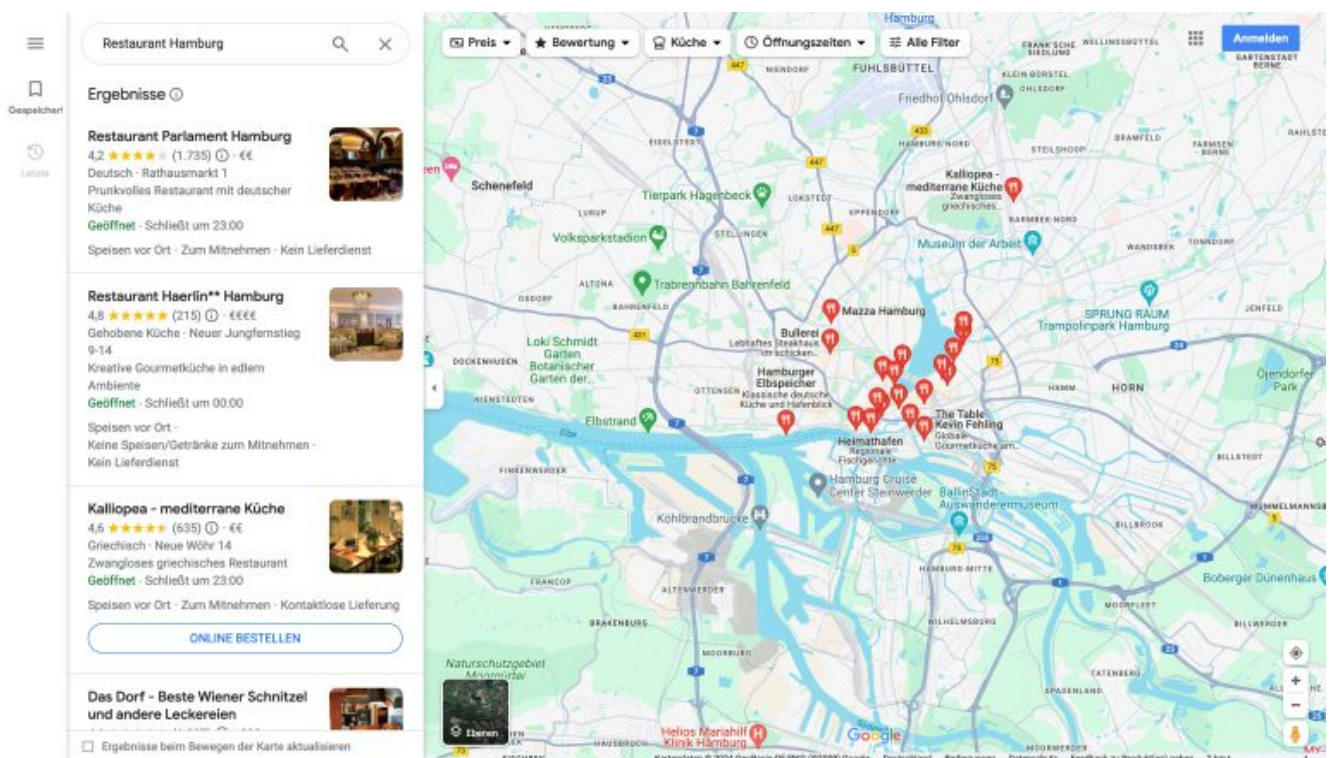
Gespeichert

Letzte

Restaurant Hamburg

Ergebnisse

Restaurant Parlament Hamburg
4,2 ★★★★★ (1.735) · €€
Deutsch · Rathausmarkt 1
Prunkvolles Restaurant mit deutscher Küche
Geöffnet · Schließt um 23:00
Speisen vor Ort · Zum Mitnehmen · Kein Lieferdienst

Restaurant Haerlin** Hamburg
4,8 ★★★★★ (215) · €€€€
Gehobene Küche · Neuer Jungfernstieg 9-14
Kreative Gourmetküche in edlem Ambiente
Geöffnet · Schließt um 00:00
Speisen vor Ort · Keine Speisen/Getränke zum Mitnehmen · Kein Lieferdienst

Kalliopea - mediterrane Küche
4,6 ★★★★★ (635) · €€
Griechisch · Neue Wöhr 14
Zwangloses griechisches Restaurant
Geöffnet · Schließt um 23:00
Speisen vor Ort · Zum Mitnehmen · Kontaktlose Lieferung

ONLINE BESTELLEN

Das Dorf - Beste Wiener Schnitzel und andere Leckereien

Ergebnisse beim Bewegen der Karte aktualisieren

Preis
Bewertung
Küche
Öffnungszeiten
Alle Filter
Anmelden

Hamburg
FUHLSBÜTTEL
NIENDORF
Friedhof Ohlsdorf
OHLSDORF
KLEIN BORSTEL
WELLINGSBÜTTEL
BARMBEK-NORD
STEILSHOOP
BRAMFELD
FARMSEN-BERNE
RAHLSTEDT
EIDELSTEDT
HAMBURG-NORD
Kalliopea - mediterrane Küche
Zwangloses griechisches...
Schenefeld
Tierpark Hagenbeck
LOKSTEDT
EPPENDORF
LURUP
Volksparkstadion
STELLINGEN
Museum der Arbeit
WANDSBEK
TONNDORF
ALTONA
Trabrennbahn Bahrenfeld
OSDORF
BAHRENFELD
Mazza Hamburg
SPRUNG RAUM Trampolinpark Hamburg
JENFELD
Loki Schmidt Garten Botanischer Garten der...
Bullerei
Lebhaftes Steakhaus im schicken...
DOCKENHUSEN
Hamburger Elbspeicher
Klassische deutsche Küche und Hafenblick
OTTENSEN
HAMM
HORN
Öjendorfer Park
NIENSTEDTEN
Elbstrand
The Table Kevin Fehling
Globale Gourmetküche am...
Heimathafen
Regionale Fischgerichte
BILLSTEDT
FINKENWERDER
Hamburg Cruise Center Steinwerder
BallinStadt Auswanderermuseum
Köhlbrandbrücke
BILLBROOK
FRANCOP
ALTENWERDER
HAMBURG-MITTE
MOORFLEET
Boberger Dünenhaus
BRAKENBURG
WILHELMSBURG
BILLWERDER
MOORBURG
Naturschutzgebiet Moorgürtel
TATENBERG
SPADENLAND
Ebenen
Helios Mariahilf Klinik Hamburg
Google
HAUSBRUCH
MOORWERDER